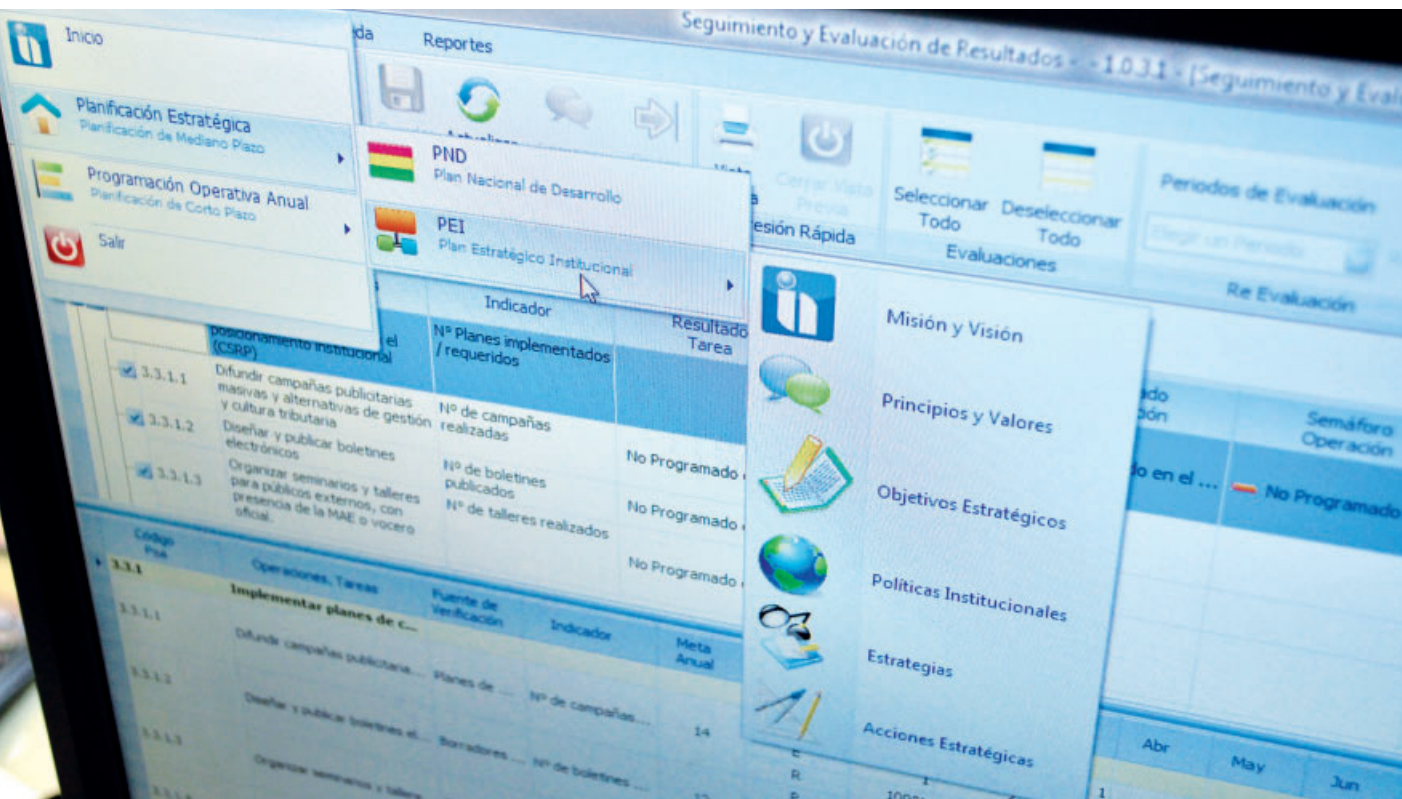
Seguimiento y Evaluación de Resultados - 1.0.3.1 - [Seguimiento y Eval

Inicio

da

Reportes

Planificación Estratégica
Planificación de Mediano Plazo

Programación Operativa Anual
Planificación de Corto Plazo

Salir

PND
Plan Nacional de Desarrollo

PEI
Plan Estratégico Institucional

Actualizar

Vista

Cerrar Vista Previa

esión Rápida

Seleccionar Todo

Deseleccionar Todo

Evaluaciones

Periodos de Evaluación

Elegir un Periodo

Re Evaluación

Misión y Visión

Principios y Valores

Objetivos Estratégicos

Políticas Institucionales

Estrategias

Acciones Estratégicas

posicionamiento institucional el (CSRP)

Indicador

Nº Planes implementados / requeridos

Resultado Tarea

3.3.1.1 Difundir campañas publicitarias masivas y alternativas de gestión y cultura tributaria

Nº de campañas realizadas

3.3.1.2 Diseñar y publicar boletines electrónicos

Nº de boletines publicados

No Programado

3.3.1.3 Organizar seminarios y talleres para públicos externos, con presencia de la MAE o vocero oficial.

Nº de talleres realizados

No Programado

No Programado

ado ón

Semáforo Operación

do en el ...

No Programado

Código Poa

Operaciones, Tareas

Fuente de Verificación

Indicador

Meta Anual

3.3.1

Implementar planes de c...

3.3.1.1

Difundir campañas publicitaria...

Planes de ...

Nº de campañas...

14

3.3.1.2

Diseñar y publicar boletines el...

Borradores ...

Nº de boletines ...

3.3.1.3

Organizar seminarios y talleres

E

R

Abr

May

Jun